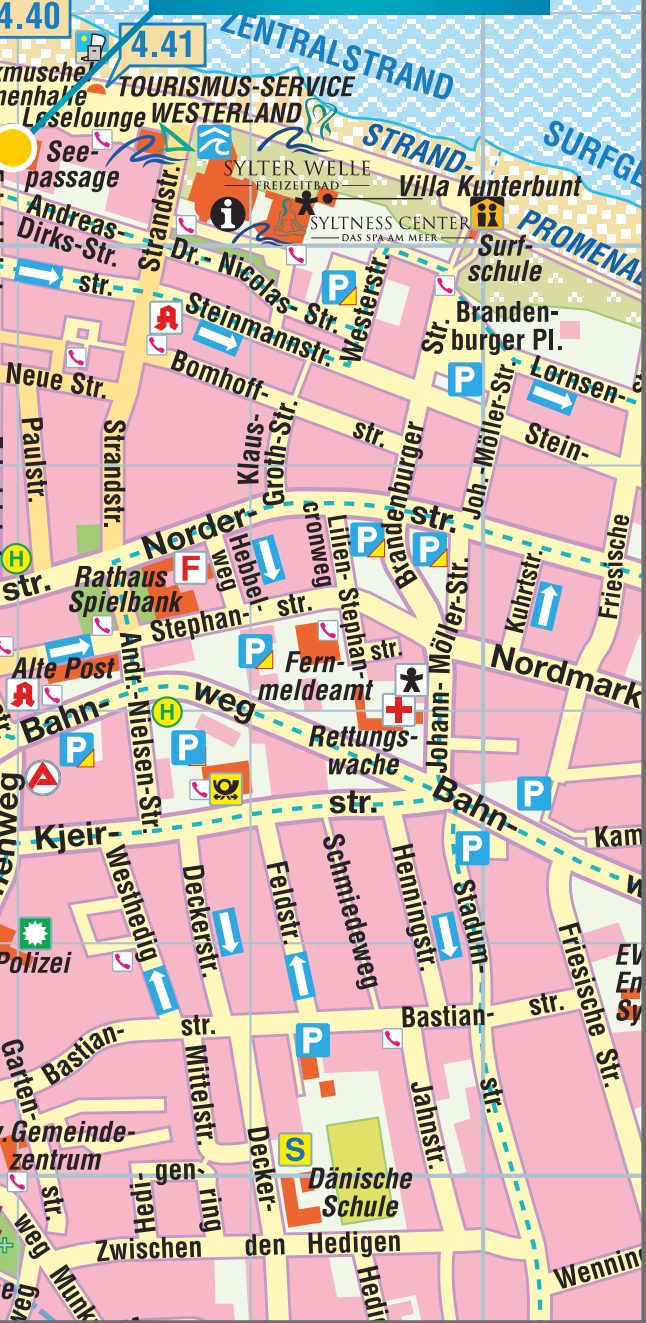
4.40
4.41
ZENTRALSTRAND
zmusche
nenhalle
TOURISMUS-SERVICE WESTERLAND
Leselounge
STRAND-
SURFG
See-passage
SYLTER WELLE
FREIZEITBAD
Villa Kunterbunt
SYLTNESS CENTER
DAS SPA AM MEER
PROMENAD
Andreas-Dirks-Str.
Dr.-Nicolas-Str.
Strandstr.
Surf-schule
str.
Westerstr.
Steinmannstr.
Branden-burger Pl.
Bomhoff-
Lornsen-
Neue Str.
str.
Stein-
Paulstr.
Strandstr.
Klaus-Groth-Str.
Brandenburger
Joh.-Möller-Str.
Norder-
str.
Hebbel-weg
Lilien-cronweg
Friesische
Rathaus
Spielbank
F
Kuhrtstr.
Stephan-
str.
Stephan-str.
Johann-Möller-Str.
Alte Post
Fern-meldeamt
Nordmark
Andr.-Nielsen-Str.
Bahn-
weg
Rettungs-wache
Bahn-
Kjeir-
str.
Kam
Westhedig
Deckerstr.
Feldstr.
Schmiedeweg
Henningstr.
Stadum-
Friesische Str.
Polizei
EV
Bastian-
str.
Bastian-
str.
Garten-
Mittelstr.
Jahnstr.
str.
Gemeinde-zentrum
Decker-
S
Dänische Schule
str.
Hedi-gen-ring
weg
Zwischen den Hedigen
Munk
Wennin
Hedi